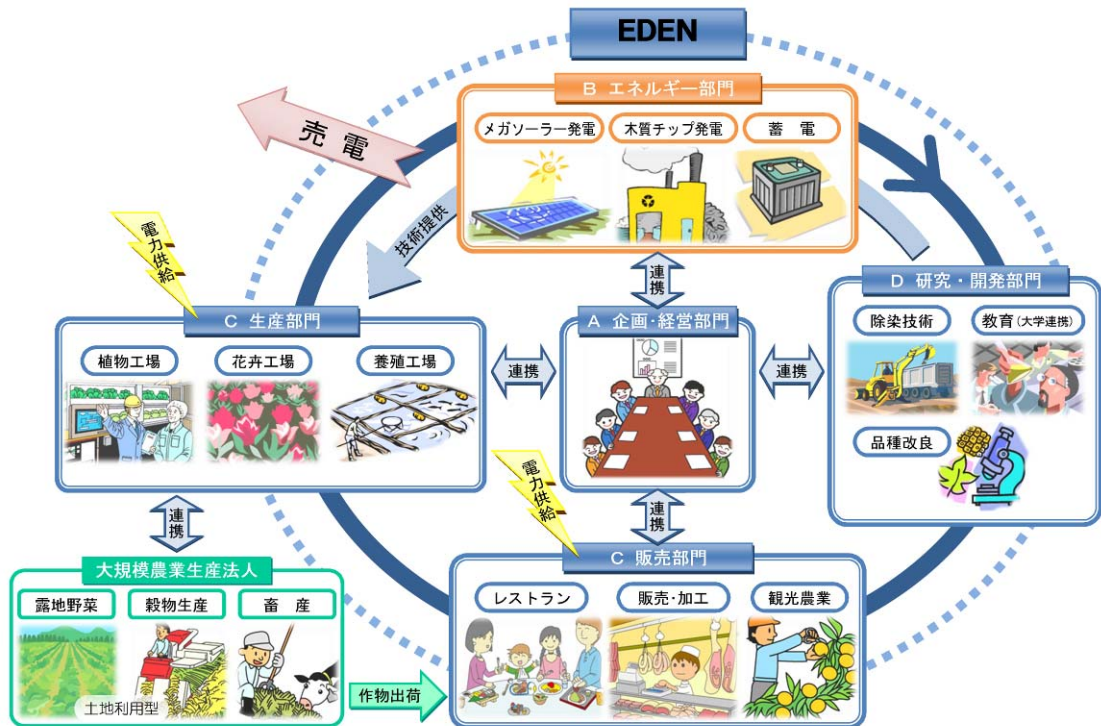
EDEN

B エネルギー部門

メガソーラー発電

木質チップ発電

蓄　電

売電

技術提供

電力供給

連携

D 研究・開発部門

除染技術

教育（大学連携）

品種改良

C 生産部門

植物工場

花卉工場

養殖工場

連携

A 企画･経営部門

連携

電力供給

連携

連携

大規模農業生産法人

露地野菜

穀物生産

畜　産

土地利用型

作物出荷

C 販売部門

レストラン

販売･加工

観光農業